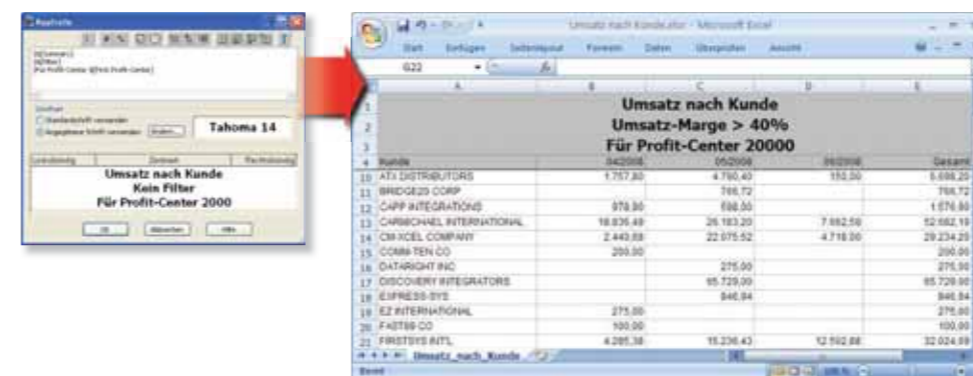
Kopfzeile

&[Spreadsheet]
&[Filter]
[Für Profit-Center &[Profit-Center]]

Schriftart
Standardschrift verwenden
Angegebene Schrift verwenden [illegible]

Tahoma 14

Linksbündig | Zentriert | Rechtsbündig

Umsatz nach Kunde
Kein Filter
Für Profit-Center 2000

OK | Abbrechen | Hilfe

Umsatz nach Kunde.xlsx - Microsoft Excel

Start | Einfügen | Seitenlayout | Formeln | Daten | Überprüfen | Ansicht

G22

| | A | B | C | D | E |
|---|---|---|---|---|---|
| 1 | Umsatz nach Kunde | | | | |
| 2 | Umsatz-Marge > 40% | | | | |
| 3 | Für Profit-Center 20000 | | | | |
| 4 | Kunde | 04/2008 | 05/2008 | 06/2008 | Gesamt |
| 10 | ATX DISTRIBUTORS | 1.757,80 | 4.780,40 | 150,00 | 6.688,20 |
| 11 | BRIDGE20 CORP | | 766,72 | | 766,72 |
| 12 | CAPP INTEGRATIONS | 978,80 | 598,00 | | 1.576,80 |
| 13 | CARMICHAEL INTERNATIONAL | 18.836,49 | 26.183,20 | 7.662,50 | 52.682,19 |
| 14 | CM-XCEL COMPANY | 2.440,68 | 22.075,52 | 4.718,00 | 29.234,20 |
| 15 | COMM-TEN CO | 200,00 | | | 200,00 |
| 16 | DATARIGHT INC | | 275,00 | | 275,00 |
| 17 | DISCOVERY INTEGRATORS | | 65.729,00 | | 65.729,00 |
| 18 | EXPRESS-SYS | | 846,84 | | 846,84 |
| 19 | EZ INTERNATIONAL | 275,00 | | | 275,00 |
| 20 | FAST89 CO | 100,00 | | | 100,00 |
| 21 | FIRSTSYS INTL | 4.285,38 | 15.236,43 | 12.502,88 | 32.024,69 |

Umsatz_nach_Kunde
Bereit